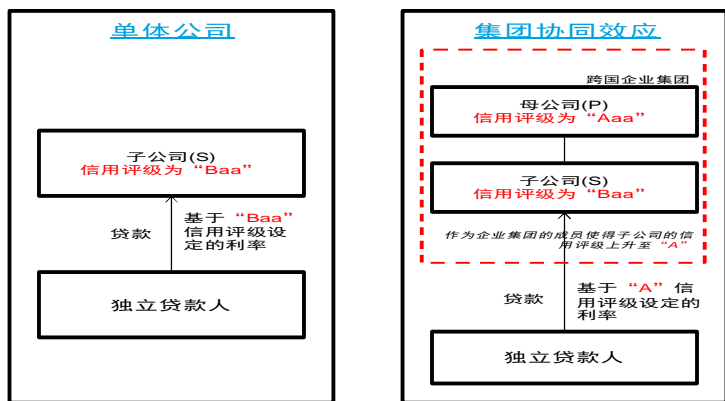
单体公司

子公司(S)
信用评级为“Baa”

贷款

基于“Baa”信用评级设定的利率

独立贷款人

集团协同效应

跨国企业集团

母公司(P)
信用评级为“Aaa”

子公司(S)
信用评级为“Baa”

作为企业集团的成员使得子公司的信用评级上升至“A”

贷款

基于“A”信用评级设定的利率

独立贷款人